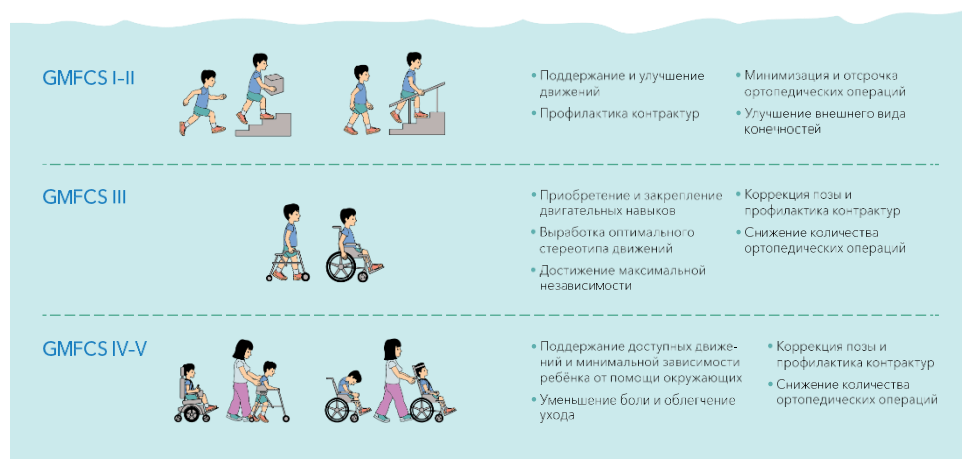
GMFCS I–II

Поддержание и улучшение движений

Профилактика контрактур

Минимизация и отсрочка ортопедических операций

Улучшение внешнего вида конечностей

GMFCS III

Приобретение и закрепление двигательных навыков

Выработка оптимального стереотипа движений

Достижение максимальной независимости

Коррекция позы и профилактика контрактур

Снижение количества ортопедических операций

GMFCS IV–V

Поддержание доступных движений и минимальной зависимости ребёнка от помощи окружающих

Уменьшение боли и облегчение ухода

Коррекция позы и профилактика контрактур

Снижение количества ортопедических операций